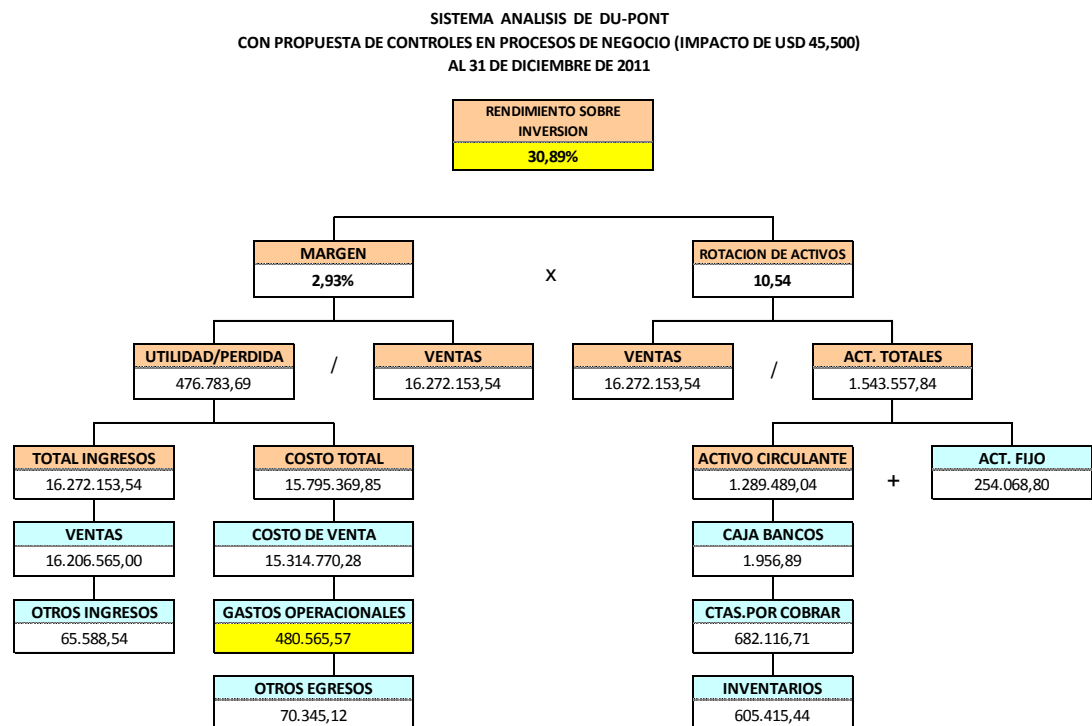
SISTEMA ANALISIS DE DU-PONT
CON PROPUESTA DE CONTROLES EN PROCESOS DE NEGOCIO (IMPACTO DE USD 45,500)
AL 31 DE DICIEMBRE DE 2011

RENDIMIENTO SOBRE INVERSION
30,89%

MARGEN
2,93%

x

ROTACION DE ACTIVOS
10,54

UTILIDAD/PERDIDA
476.783,69

/

VENTAS
16.272.153,54

VENTAS
16.272.153,54

/

ACT. TOTALES
1.543.557,84

TOTAL INGRESOS
16.272.153,54

COSTO TOTAL
15.795.369,85

ACTIVO CIRCULANTE
1.289.489,04

+

ACT. FIJO
254.068,80

VENTAS
16.206.565,00

COSTO DE VENTA
15.314.770,28

CAJA BANCOS
1.956,89

OTROS INGRESOS
65.588,54

GASTOS OPERACIONALES
480.565,57

CTAS.POR COBRAR
682.116,71

OTROS EGRESOS
70.345,12

INVENTARIOS
605.415,44